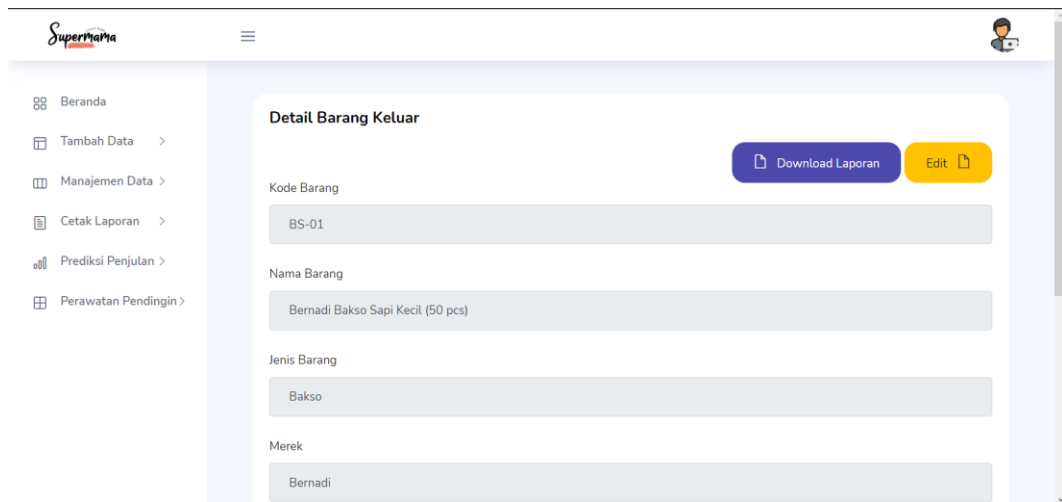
Supermama

Beranda
Tambah Data >
Manajemen Data >
Cetak Laporan >
Prediksi Penjulan >
Perawatan Pendingin >

Detail Barang Keluar

Download Laporan
Edit

Kode Barang
BS-01

Nama Barang
Bernadi Bakso Sapi Kecil (50 pcs)

Jenis Barang
Bakso

Merek
Bernadi